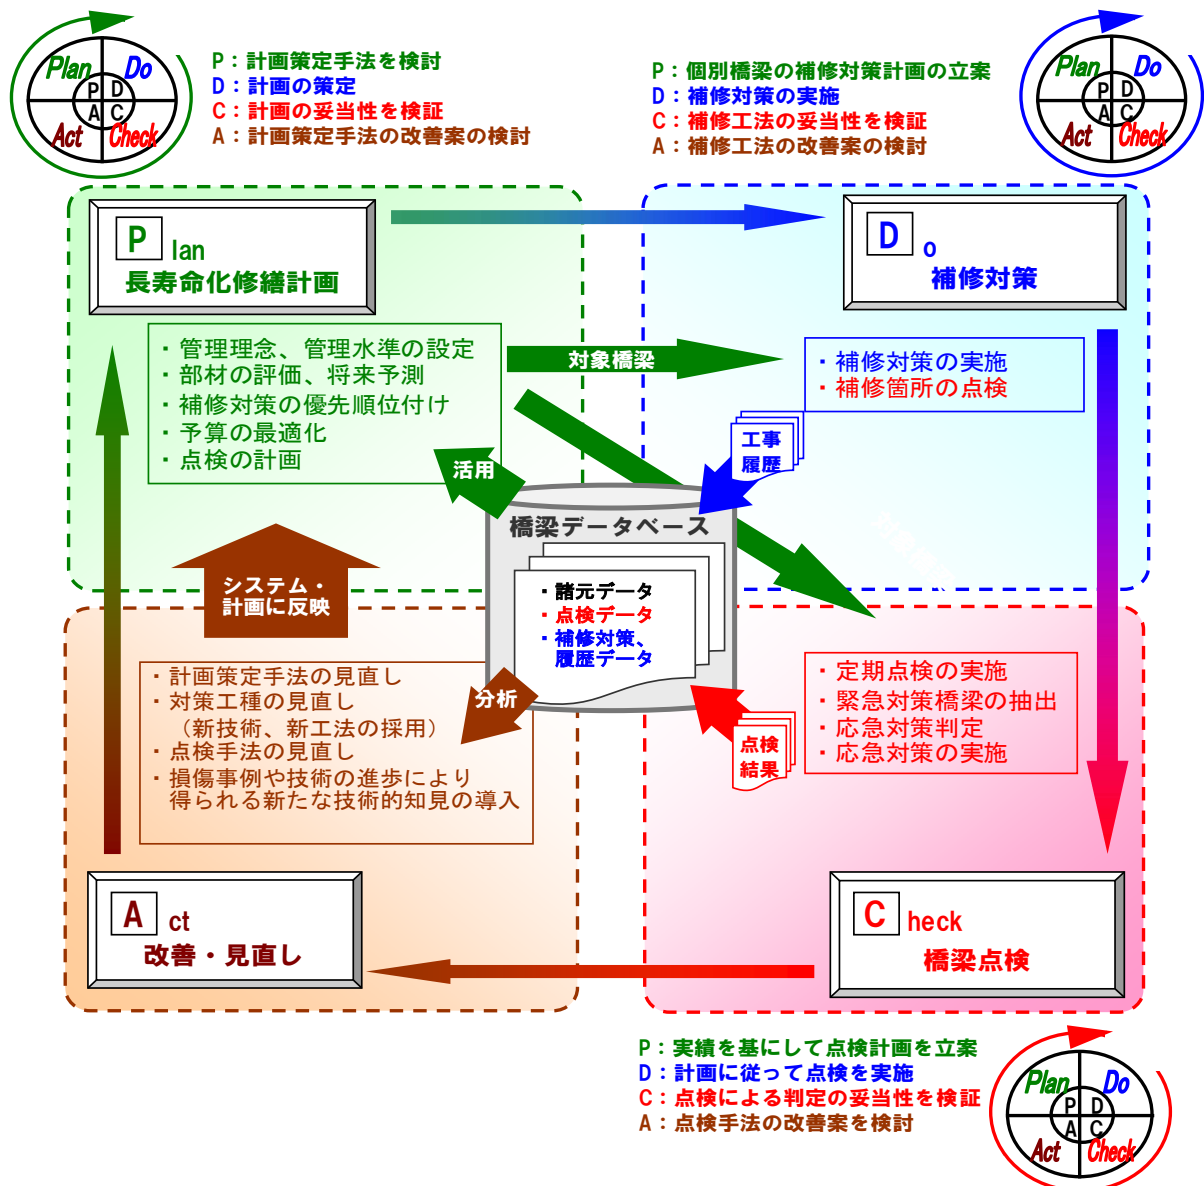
Plan Do P D A C Act Check

P：計画策定手法を検討
D：計画の策定
C：計画の妥当性を検証
A：計画策定手法の改善案の検討

P：個別橋梁の補修対策計画の立案
D：補修対策の実施
C：補修工法の妥当性を検証
A：補修工法の改善案の検討

Plan Do P D A C Act Check

P lan
長寿命化修繕計画

D o
補修対策

・管理理念、管理水準の設定
・部材の評価、将来予測
・補修対策の優先順位付け
・予算の最適化
・点検の計画

対象橋梁

・補修対策の実施
・補修箇所の点検

工事
履歴

活用

橋梁データベース

・諸元データ
・点検データ
・補修対策、履歴データ

システム・
計画に反映

分析

・計画策定手法の見直し
・対策工種の見直し
（新技術、新工法の採用）
・点検手法の見直し
・損傷事例や技術の進歩により得られる新たな技術的知見の導入

・定期点検の実施
・緊急対策橋梁の抽出
・応急対策判定
・応急対策の実施

点検
結果

A ct
改善・見直し

C heck
橋梁点検

P：実績を基にして点検計画を立案
D：計画に従って点検を実施
C：点検による判定の妥当性を検証
A：点検手法の改善案を検討

Plan Do P D A C Act Check